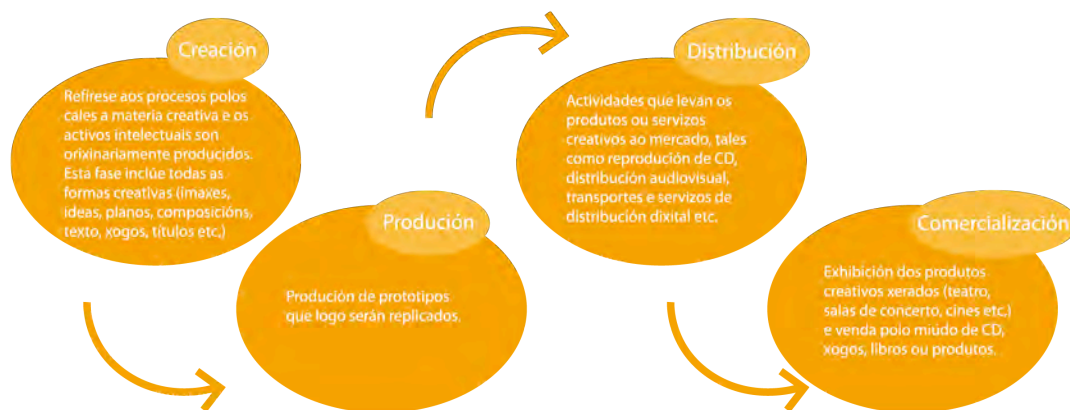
Creación

Refírese aos procesos polos cales a materia creativa e os activos intelectuais son orixinariamente producidos. Esta fase inclúe todas as formas creativas (imaxes, ideas, planos, composicións, texto, xogos, títulos etc.)

Produción

Produción de prototipos que logo serán replicados.

Distribución

Actividades que levan os produtos ou servizos creativos ao mercado, tales como reprodución de CD, distribución audiovisual, transportes e servizos de distribución dixital etc.

Comercialización

Exhibición dos produtos creativos xerados (teatro, salas de concerto, cines etc.) e venda polo miúdo de CD, xogos, libros ou produtos.